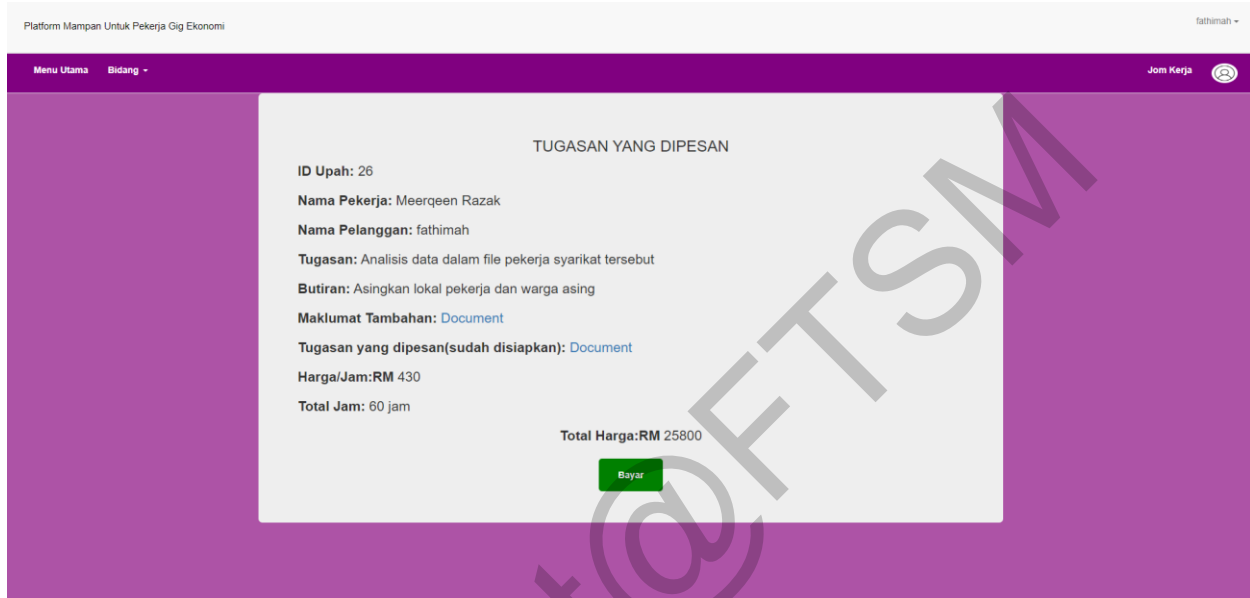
Platform Mampan Untuk Pekerja Gig Ekonomi

fathimah ▾

Menu Utama Bidang ▾

Jom Kerja

TUGASAN YANG DIPESAN

**ID Upah:** 26

**Nama Pekerja:** Meerqeen Razak

**Nama Pelanggan:** fathimah

**Tugasan:** Analisis data dalam file pekerja syarikat tersebut

**Butiran:** Asingkan lokal pekerja dan warga asing

**Maklumat Tambahan:** Document

**Tugasan yang dipesan(sudah disiapkan):** Document

**Harga/Jam:RM** 430

**Total Jam:** 60 jam

**Total Harga:RM** 25800

Bayar

t@FTSM